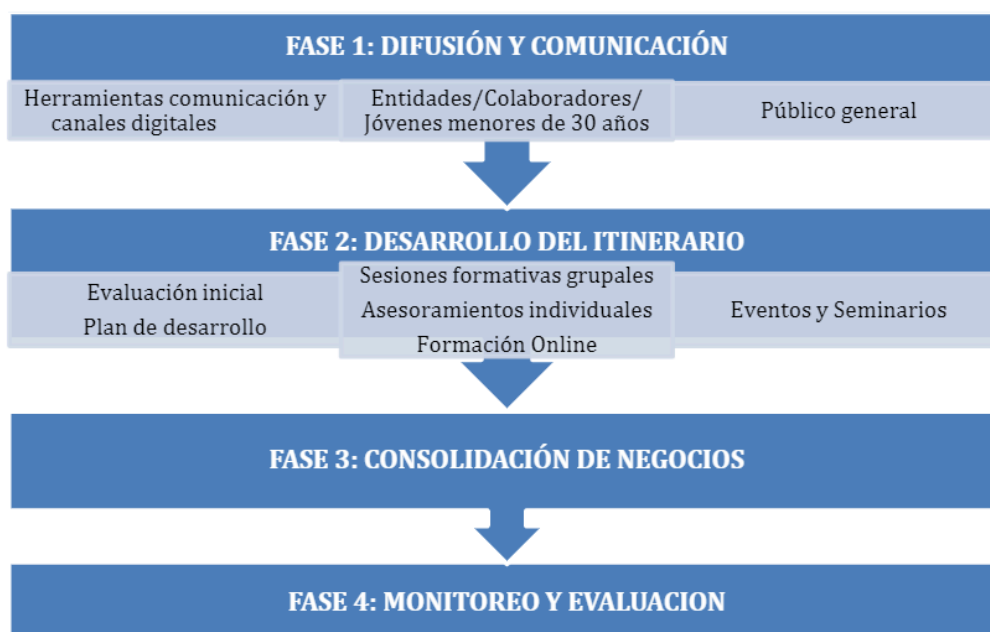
FASE 1: DIFUSIÓN Y COMUNICACIÓN

Herramientas comunicación y canales digitales

Entidades/Colaboradores/ Jóvenes menores de 30 años

Público general

FASE 2: DESARROLLO DEL ITINERARIO

Evaluación inicial
Plan de desarrollo

Sesiones formativas grupales
Asesoramientos individuales
Formación Online

Eventos y Seminarios

FASE 3: CONSOLIDACIÓN DE NEGOCIOS

FASE 4: MONITOREO Y EVALUACION